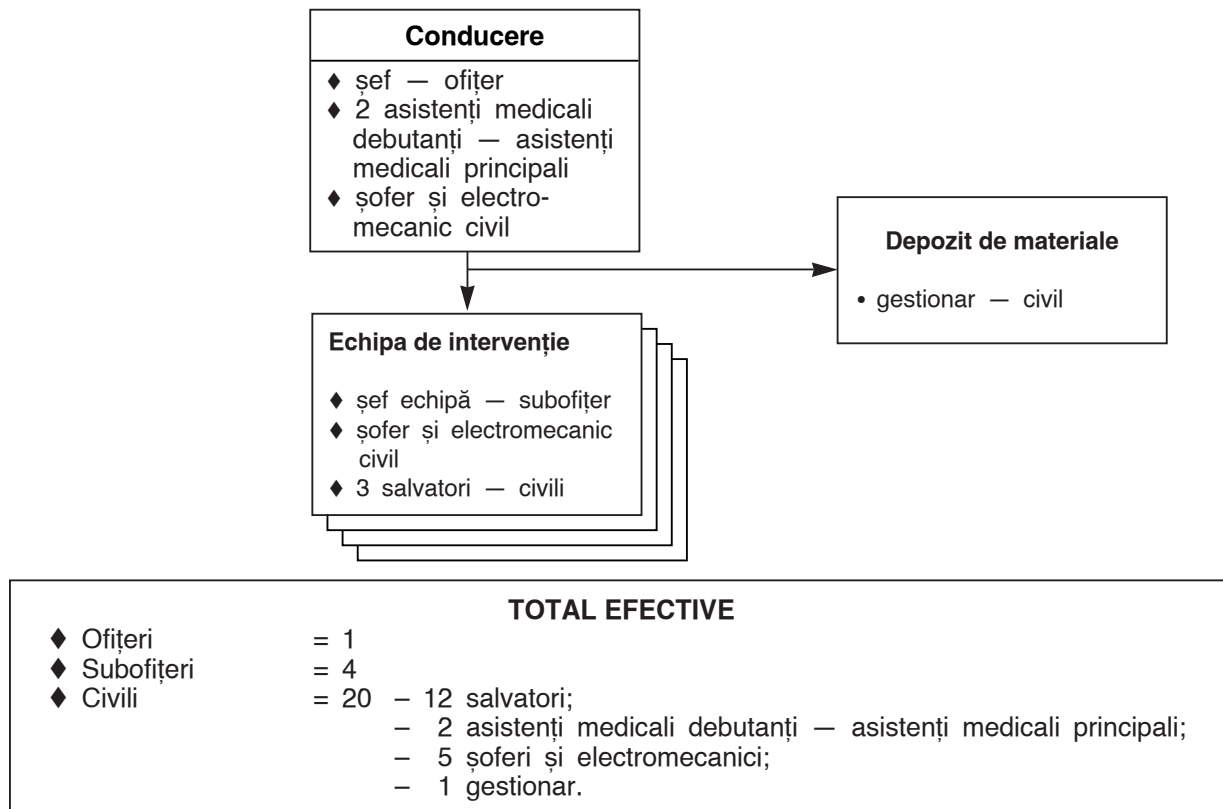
**Conducere**

♦ șef — ofițer
♦ 2 asistenți medicali debutanți — asistenți medicali principali
♦ șofer și electromecanic civil

**Depozit de materiale**

• gestionar — civil

**Echipa de intervenție**

♦ șef echipă — subofițer
♦ șofer și electromecanic civil
♦ 3 salvatori — civili

**TOTAL EFECTIVE**

♦ Ofițeri = 1
♦ Subofițeri = 4
♦ Civili = 20 – 12 salvatori;
– 2 asistenți medicali debutanți — asistenți medicali principali;
– 5 șoferi și electromecanici;
– 1 gestionar.